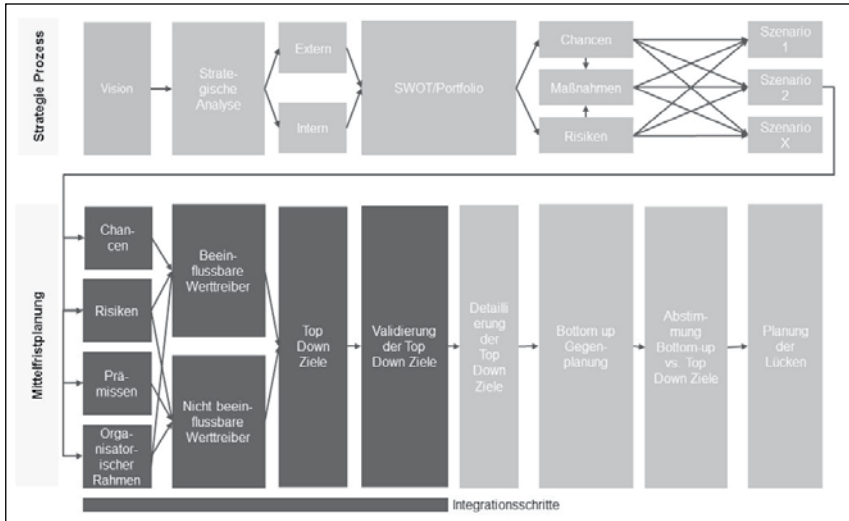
Strategie Prozess

Vision

Strategische Analyse

Extern

Intern

SWOT/Portfolio

Chancen

Maßnahmen

Risiken

Szenario 1

Szenario 2

Szenario X

Mittelfristplanung

Chancen

Risiken

Prämissen

Organisatorischer Rahmen

Beeinflussbare Werttreiber

Nicht beeinflussbare Werttreiber

Top Down Ziele

Validierung der Top Down Ziele

Detaillierung der Top Down Ziele

Bottom up Gegenplanung

Abstimmung Bottom-up vs. Top Down Ziele

Planung der Lücken

Integrationsschritte